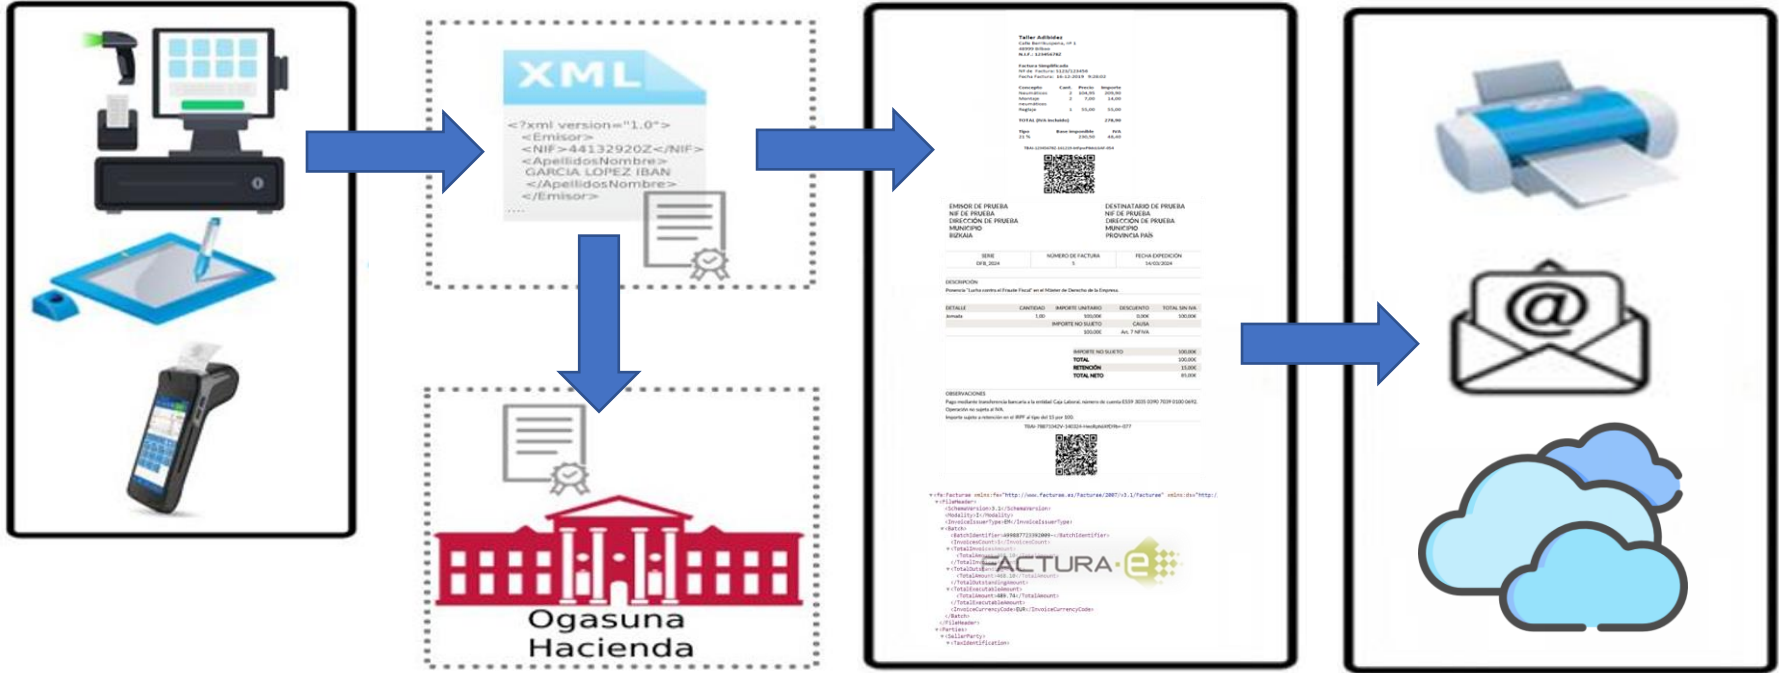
XML

<?xml version="1.0">
<Emisor>
<NIF>44132920Z</NIF>
<ApellidosNombre>
GARCIA LOPEZ IBAN
</ApellidosNombre>
</Emisor>
....

Ogasuna
Hacienda

Taller Adibidez
Calle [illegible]
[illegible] Bilbao
N.I.F.: 12345678Z

Factura Simplificada

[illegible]

EMISOR DE PRUEBA
NIF DE PRUEBA
DIRECCIÓN DE PRUEBA
MUNICIPIO
BIZKAIA

DESTINATARIO DE PRUEBA
NIF DE PRUEBA
DIRECCIÓN DE PRUEBA
MUNICIPIO
PROVINCIA PAÍS

| SERIE | NÚMERO DE FACTURA | FECHA EXPEDICIÓN |
|---|---|---|
| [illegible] | 1 | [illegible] |

DESCRIPCIÓN

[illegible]

| DETALLE | CANTIDAD | IMPORTE UNITARIO | DESCUENTO | TOTAL SIN IVA |
|---|---|---|---|---|
| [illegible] | 1,00 | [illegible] | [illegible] | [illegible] |

IMPORTE NO SUJETO
TOTAL
RETENCIÓN
TOTAL NETO

OBSERVACIONES

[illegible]

FACTURA·e

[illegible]